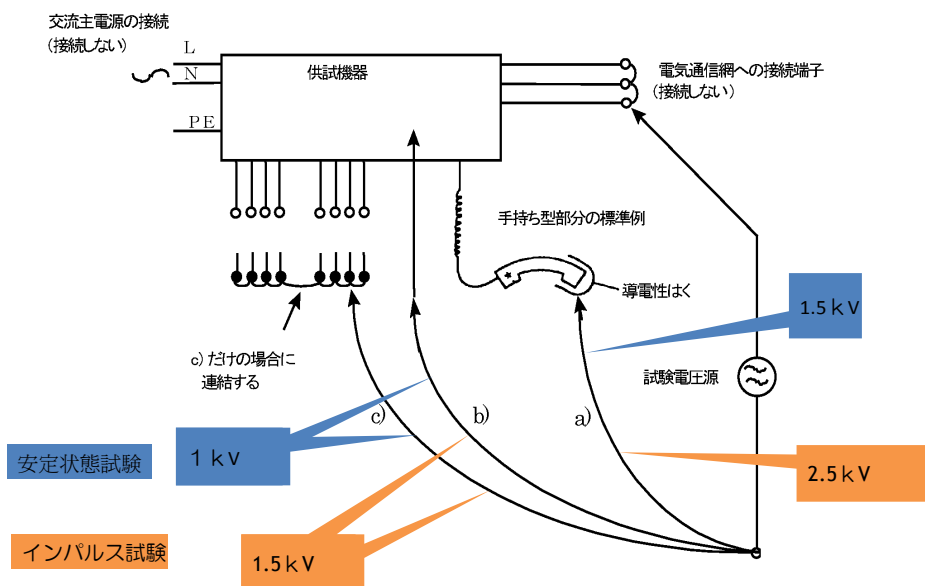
交流主電源の接続
（接続しない）
L
N
PE
供試機器
電気通信網への接続端子
（接続しない）
手持ち型部分の標準例
導電性はく
1.5ｋV
c）だけの場合に
連結する
試験電圧源
c)
b)
a)
安定状態試験
1ｋV
2.5ｋV
インパルス試験
1.5ｋV